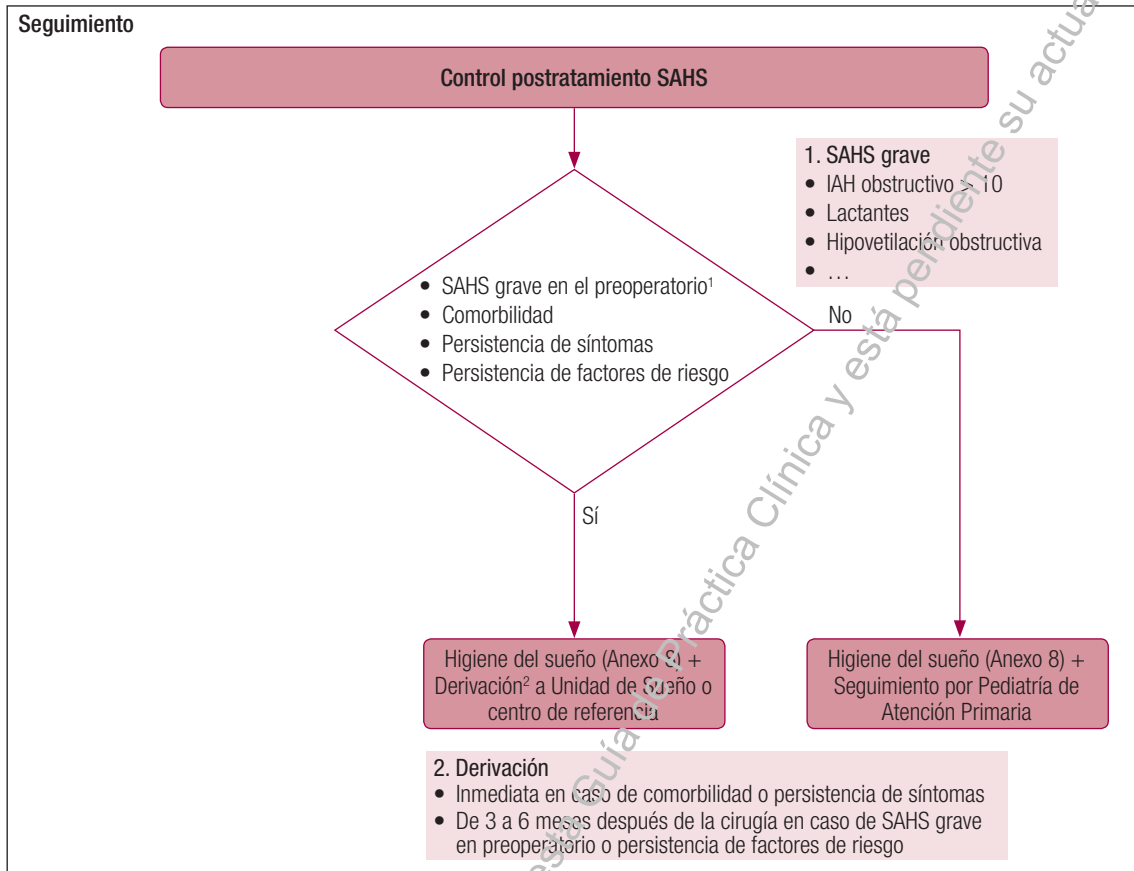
Seguimiento

Control postratamiento SAHS

1. SAHS grave
• IAH obstructivo > 10
• Lactantes
• Hipovetilación obstructiva
• …

• SAHS grave en el preoperatorio¹
• Comorbilidad
• Persistencia de síntomas
• Persistencia de factores de riesgo

No

Sí

Higiene del sueño (Anexo 8) + Derivación² a Unidad de Sueño o centro de referencia

Higiene del sueño (Anexo 8) + Seguimiento por Pediatría de Atención Primaria

2. Derivación
• Inmediata en caso de comorbilidad o persistencia de síntomas
• De 3 a 6 meses después de la cirugía en caso de SAHS grave en preoperatorio o persistencia de factores de riesgo

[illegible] esta Guía de Práctica Clínica y está pendiente su actua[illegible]